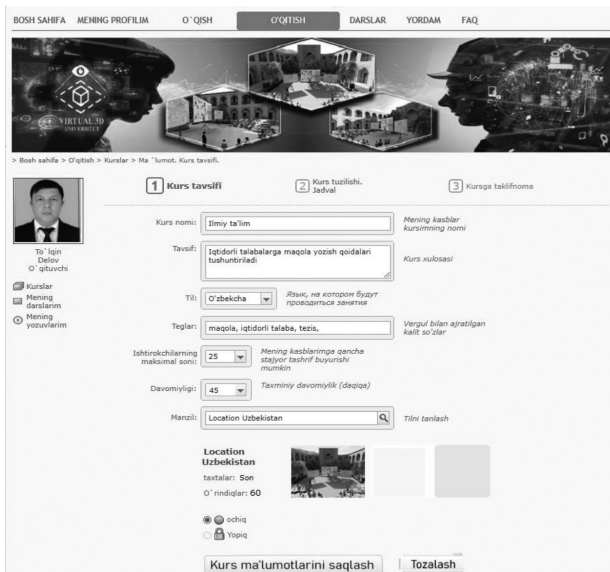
BOSH SAHIFA MENING PROFILIM O`QISH O'QITISH DARSLAR YORDAM FAQ

VIRTUAL 3D UNIVERSITET

> Bosh sahifa > O'qitish > Kurslar > Ma `lumot. Kurs tavsifi.

1 Kurs tavsifi
2 Kurs tuzilishi. Jadval
3 Kursga taklifnoma

To`lqin Delov O`qituvchi

Kurslar
Mening darslarim
Mening yozuvlarim

Kurs nomi: Ilmiy ta'lim
Mening kasblar kursimning nomi

Tavsif: Iqtidorli talabalarga maqola yozish qoidalari tushuntiriladi
Kurs xulosasi

Til: O'zbekcha
Язык, на котором будут проводиться занятия

Teglar: maqola, iqtidorli talaba, tezis,
Vergul bilan ajratilgan kalit so'zlar

Ishtirokchilarning maksimal soni: 25
Mening kasblarimga qancha stajyor tashrif buyurishi mumkin

Davomiyligi: 45
Taxminiy davomiylik (daqiqa)

Manzil: Location Uzbekistan
Tilni tanlash

Location Uzbekistan
taxtalar: Son
O`rindiqlar: 60

ochiq
Yopiq

Kurs ma'lumotlarini saqlash
Tozalash